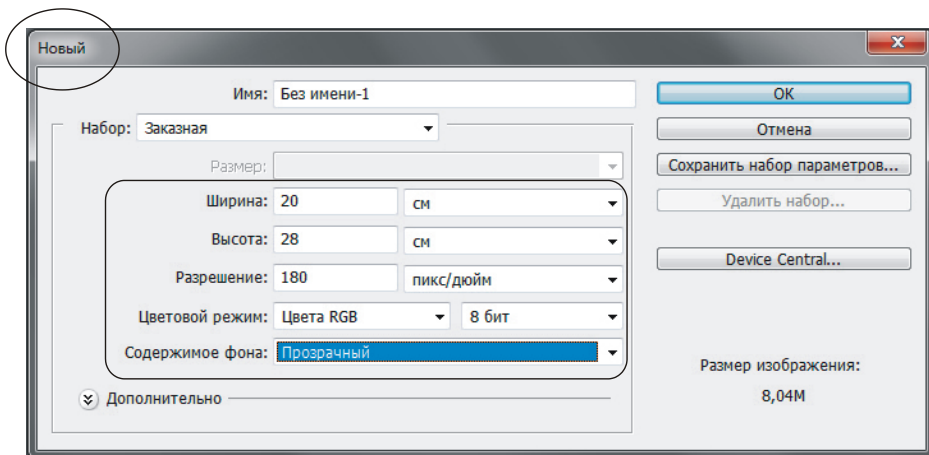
Новый

Имя: Без имени-1

Набор: Заказная

Размер:

Ширина: 20 см

Высота: 28 см

Разрешение: 180 пикс/дюйм

Цветовой режим: Цвета RGB 8 бит

Содержимое фона: Прозрачный

Дополнительно

OK

Отмена

Сохранить набор параметров...

Удалить набор...

Device Central...

Размер изображения:

8,04M